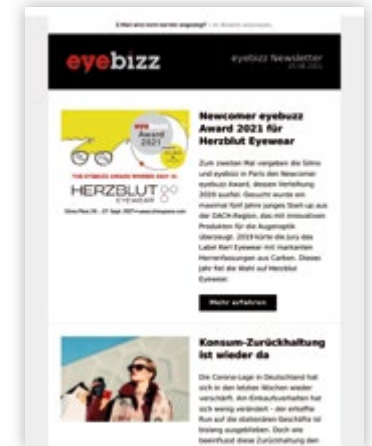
E-Mail wird nicht korrekt angezeigt? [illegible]

eyebizz

eyebizz Newsletter
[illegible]

Award 2021

THE EYEBIZZ AWARD WINNER 2021 IS:

HERZBLUT
EYEWEAR

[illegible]

Newcomer eyebizz Award 2021 für Herzblut Eyewear

Zum zweiten Mal vergeben die Silmo und eyebizz in Paris den Newcomer eyebizz Award, dessen Verleihung 2020 ausfiel. Gesucht wurde ein maximal fünf Jahre junges Start up aus der DACH-Region, das mit innovativen Produkten für die Augenoptik überzeugt. 2019 kürte die Jury das Label Karl Eyewear mit markanten Herrenfassungen aus Carbon. Dieses Jahr fiel die Wahl auf Herzblut Eyewear.

Mehr erfahren

Konsum-Zurückhaltung ist wieder da

Die Corona-Lage in Deutschland hat sich in den letzten Wochen wieder verschärft. Am Einkaufsverhalten hat sich wenig verändert – der erhoffte Run auf die stationären Geschäfte ist bislang ausgeblieben. Doch wie beeinflusst diese Zurückhaltung den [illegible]